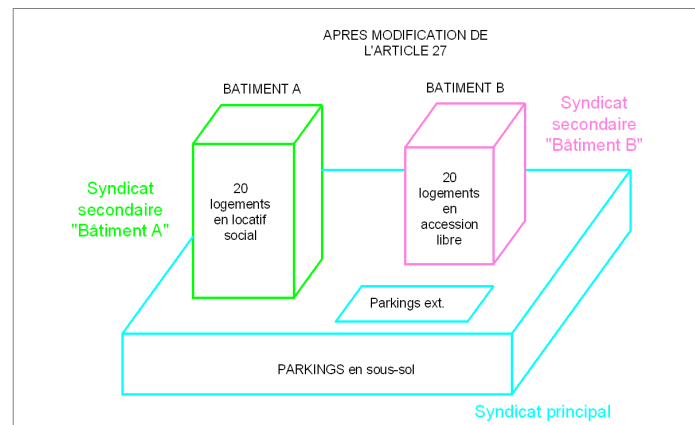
APRES MODIFICATION DE L'ARTICLE 27

BATIMENT A

BATIMENT B

Syndicat secondaire "Bâtiment B"

Syndicat secondaire "Bâtiment A"

20 logements en locatif social

20 logements en accession libre

Parkings ext.

PARKINGS en sous-sol

Syndicat principal